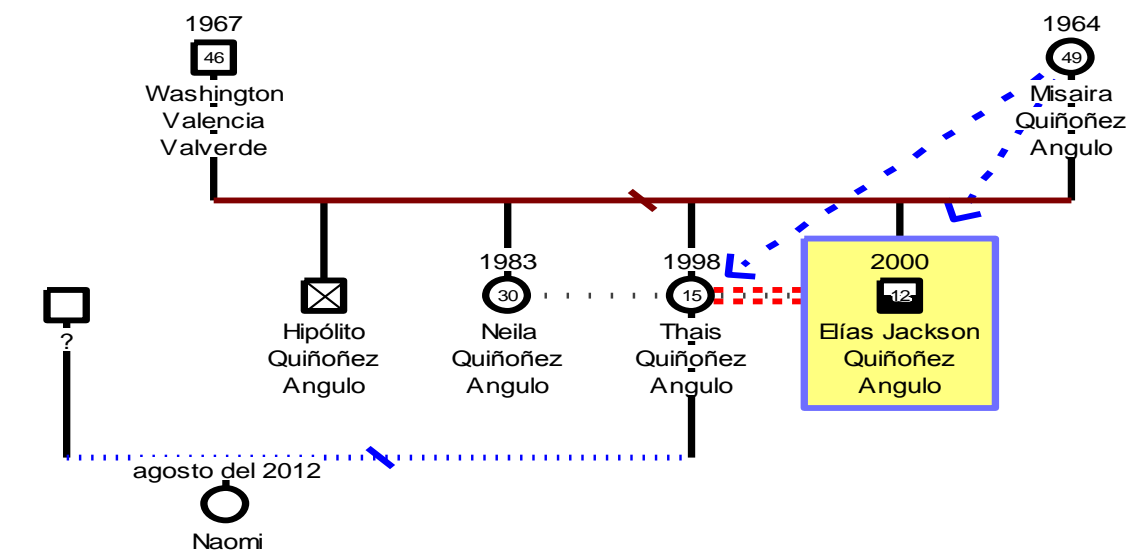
1967
46
Washington Valencia Valverde

1964
49
Misaira Quiñoñez Angulo

?

Hipólito Quiñoñez Angulo

1983
30
Neila Quiñoñez Angulo

1998
15
Thais Quiñoñez Angulo

2000
12
Elías Jackson Quiñoñez Angulo

agosto del 2012

Naomi